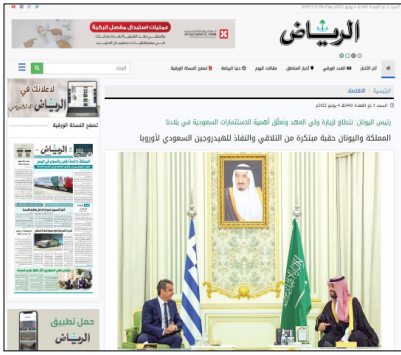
الرياض

عمليات استبدال مفصل الركبة

الرئيسية | أخبار المناطق | العدد الورقي | أخر الأخبار | بطاقات اليوم | دنيا الرياضة | تصفح النسخة الورقية

البحث

الرئيسية > الاقتصاد

الأحد 7 ذو القعدة 1443هـ - 5 يونيو 2022م

رئيس اليونان: نتطلع لزيارة ولي العهد ونعلّق أهمية للاستثمارات السعودية في بلادنا

المملكة واليونان حقبة مبتكرة من التلاقي والنفاذ للهيدروجين السعودي لأوروبا

لاعلانك في الرياض

تصفح النسخة الورقية

الرياض

حمل تطبيق الرياض